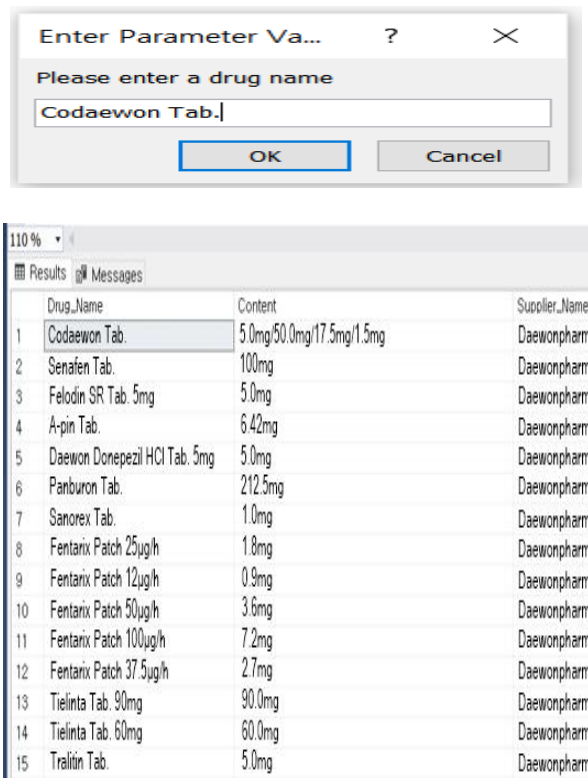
Enter Parameter Va... ? ×

Please enter a drug name

Codaewon Tab.

OK Cancel

110 %

Results Messages

| | Drug_Name | Content | Supplier_Name |
|---|---|---|---|
| 1 | Codaewon Tab. | 5.0mg/50.0mg/17.5mg/1.5mg | Daewonpharm |
| 2 | Senafen Tab. | 100mg | Daewonpharm |
| 3 | Felodin SR Tab. 5mg | 5.0mg | Daewonpharm |
| 4 | A-pin Tab. | 6.42mg | Daewonpharm |
| 5 | Daewon Donepezil HCl Tab. 5mg | 5.0mg | Daewonpharm |
| 6 | Panburon Tab. | 212.5mg | Daewonpharm |
| 7 | Sanorex Tab. | 1.0mg | Daewonpharm |
| 8 | Fentarix Patch 25μg/h | 1.8mg | Daewonpharm |
| 9 | Fentarix Patch 12μg/h | 0.9mg | Daewonpharm |
| 10 | Fentarix Patch 50μg/h | 3.6mg | Daewonpharm |
| 11 | Fentarix Patch 100μg/h | 7.2mg | Daewonpharm |
| 12 | Fentarix Patch 37.5μg/h | 2.7mg | Daewonpharm |
| 13 | Tielinta Tab. 90mg | 90.0mg | Daewonpharm |
| 14 | Tielinta Tab. 60mg | 60.0mg | Daewonpharm |
| 15 | Tralitin Tab. | 5.0mg | Daewonpharm |